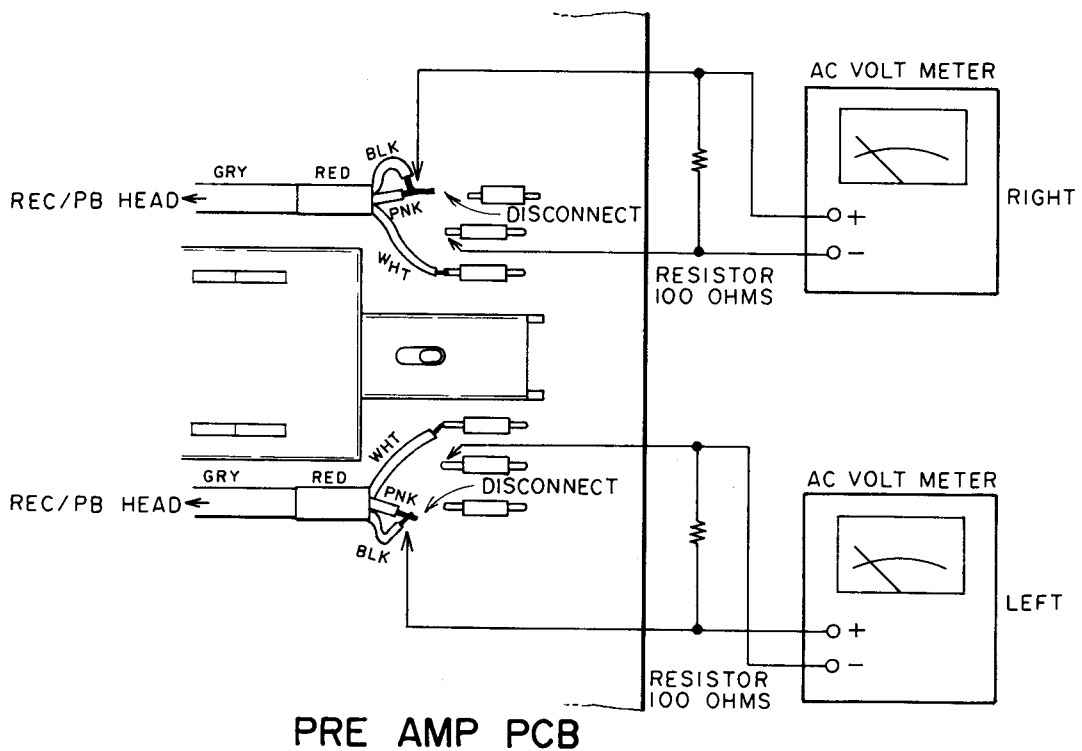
AC VOLT METER

BLK

GRY

RED

REC/PB HEAD

PNK

DISCONNECT

RIGHT

+

−

WHT

RESISTOR 100 OHMS

WHT

GRY

RED

DISCONNECT

REC/PB HEAD

PNK

AC VOLT METER

BLK

LEFT

+

−

RESISTOR 100 OHMS

PRE AMP PCB